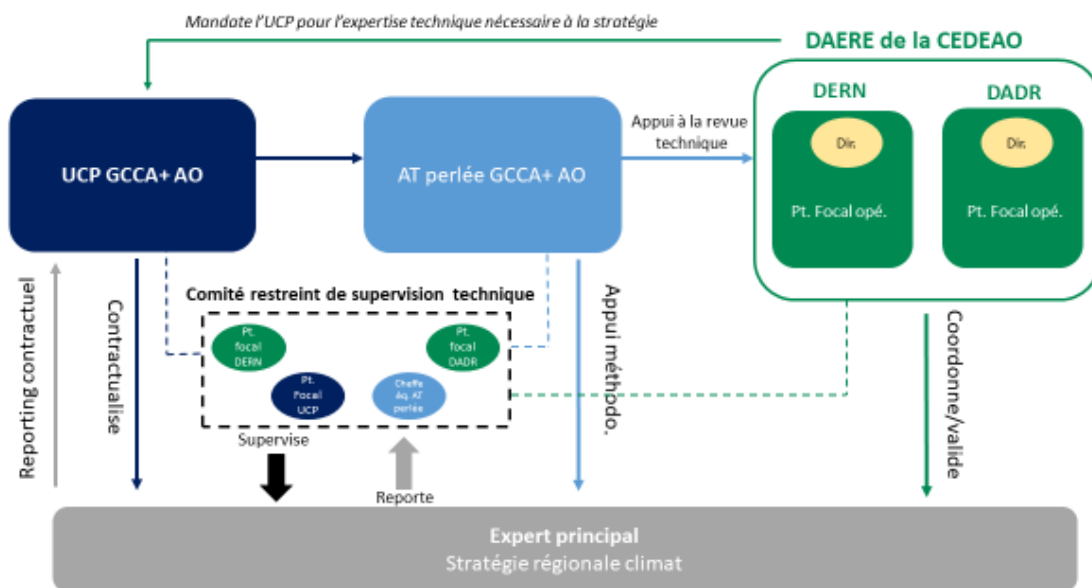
Mandate l'UCP pour l'expertise technique nécessaire à la stratégie

DAERE de la CEDEAO

DERN

DADR

Dir.

Pt. Focal opé.

Dir.

Pt. Focal opé.

UCP GCCA+ AO

AT perlée GCCA+ AO

Appui à la revue technique

Reporting contractuel

Contractualise

Comité restreint de supervision technique

Pt. focal DERN

Pt. focal DADR

Pt. Focal UCP

Cheffe Aq. AT perlée

Appui méthodo.

Coordonne/valide

Supervise

Reporte

Expert principal
Stratégie régionale climat